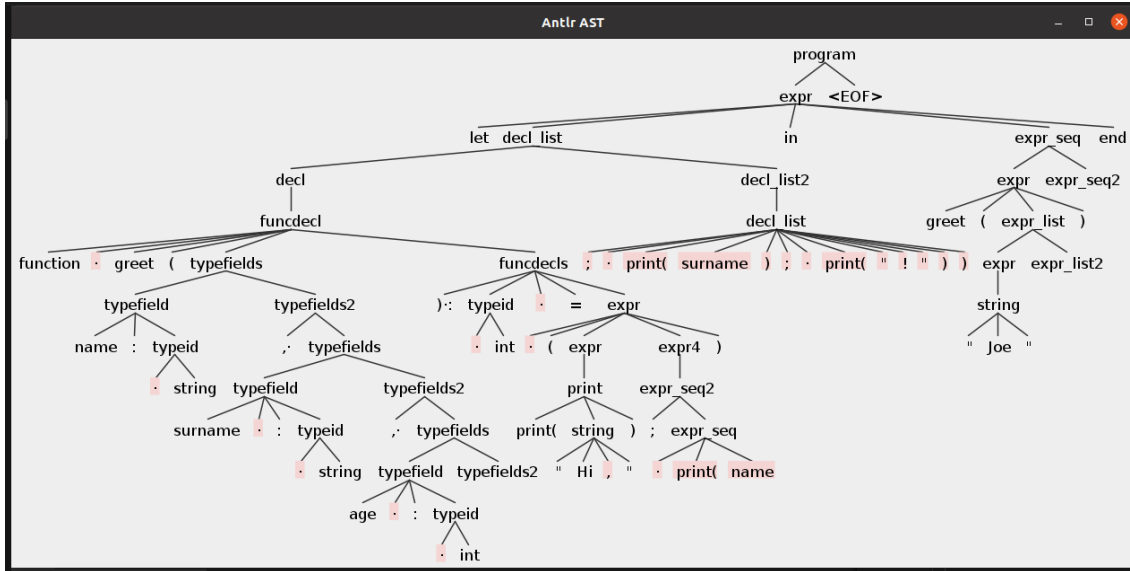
Antlr AST

program

expr <EOF>

let decl_list in expr_seq end

decl decl_list2

funcdecl decl_list

function · greet ( typefields funcdecls ; · print( surname ) ; · print( " ! " ) )

typefield typefields2

name : typeid ,· typefields

· string typefield typefields2

surname · : typeid ,· typefields

· string typefield typefields2

age · : typeid

· int

)·: typeid · = expr

· int · ( expr expr4 )

print expr_seq2

print( string ) ; expr_seq

" Hi , " · print( name

expr_seq expr_seq2

expr

greet ( expr_list )

expr expr_list2

string

" Joe "